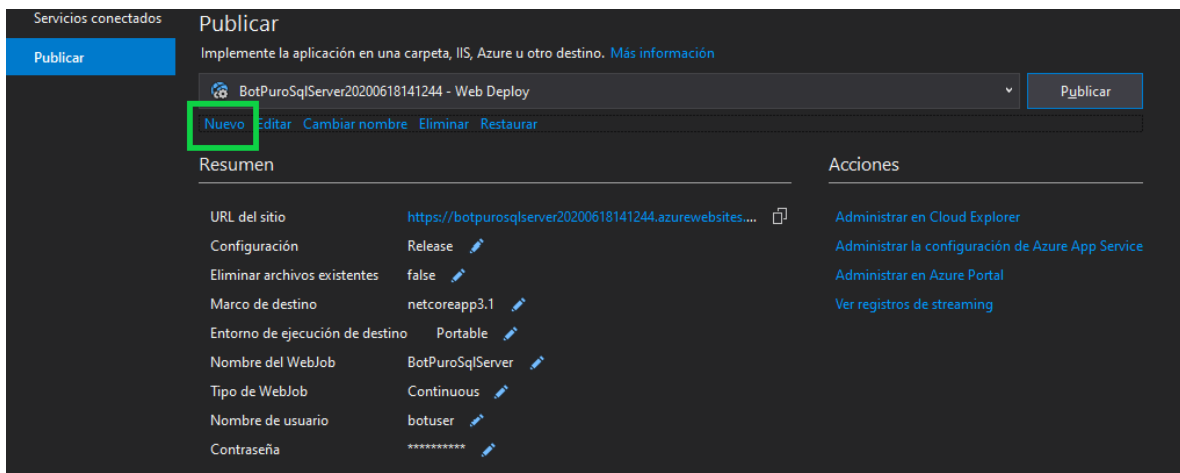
Servicios conectados
Publicar

Publicar
Implemente la aplicación en una carpeta, IIS, Azure u otro destino. Más información

BotPuroSqlServer20200618141244 - Web Deploy
Publicar

Nuevo Editar Cambiar nombre Eliminar Restaurar

Resumen

| | |
|---|---|
| URL del sitio | https://botpurosqlserver20200618141244.azurewebsites.... |
| Configuración | Release |
| Eliminar archivos existentes | false |
| Marco de destino | netcoreapp3.1 |
| Entorno de ejecución de destino | Portable |
| Nombre del WebJob | BotPuroSqlServer |
| Tipo de WebJob | Continuous |
| Nombre de usuario | botuser |
| Contraseña | ********** |

Acciones

Administrar en Cloud Explorer
Administrar la configuración de Azure App Service
Administrar en Azure Portal
Ver registros de streaming